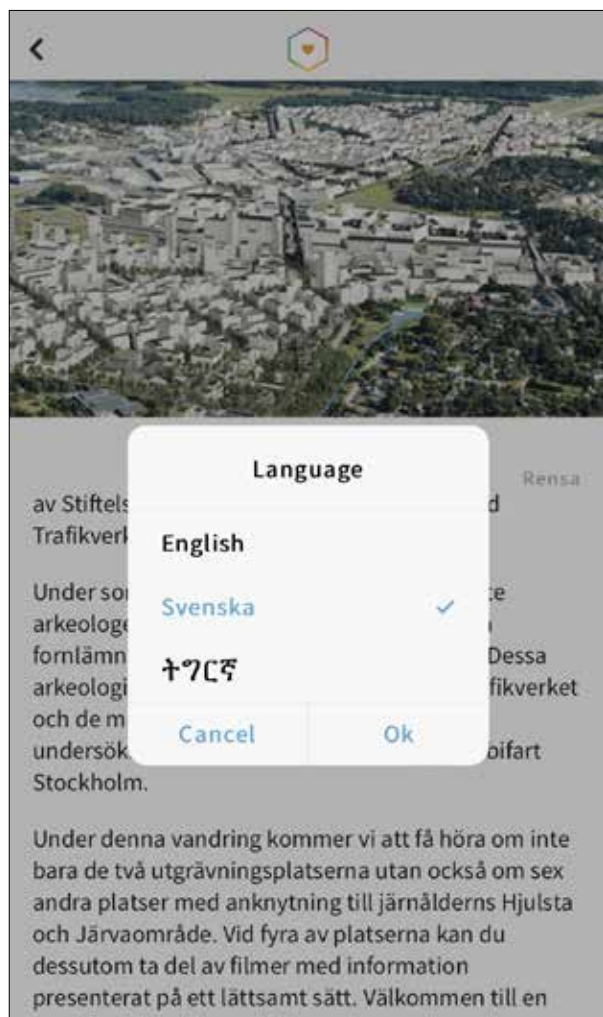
Language

English

Svenska

ትግርኛ

Cancel

Ok

Rensa

av Stiftels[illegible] d Trafikverk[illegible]

Under so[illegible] te arkeologe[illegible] fornlämn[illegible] Dessa arkeologi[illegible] fikverket och de m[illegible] undersök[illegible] bifart Stockholm.

Under denna vandring kommer vi att få höra om inte bara de två utgrävningsplatserna utan också om sex andra platser med anknytning till järnålderns Hjulsta och Järvaområde. Vid fyra av platserna kan du dessutom ta del av filmer med information presenterat på ett lättsamt sätt. Välkommen till en